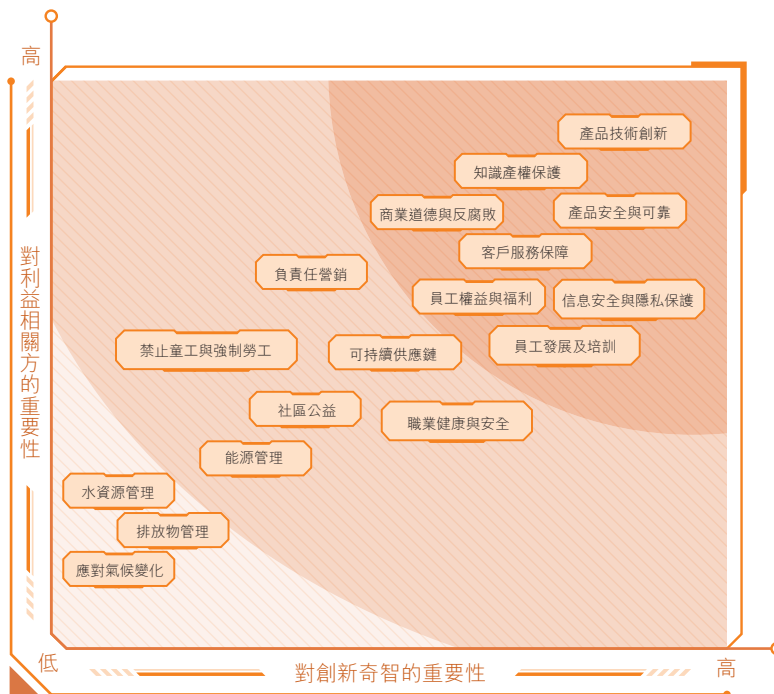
高

對利益相關方的重要性

產品技術創新
知識產權保護
商業道德與反腐敗
產品安全與可靠
客戶服務保障
負責任營銷
員工權益與福利
信息安全與隱私保護
禁止童工與強制勞工
可持續供應鏈
員工發展及培訓
社區公益
職業健康與安全
能源管理
水資源管理
排放物管理
應對氣候變化

低

對創新奇智的重要性

高